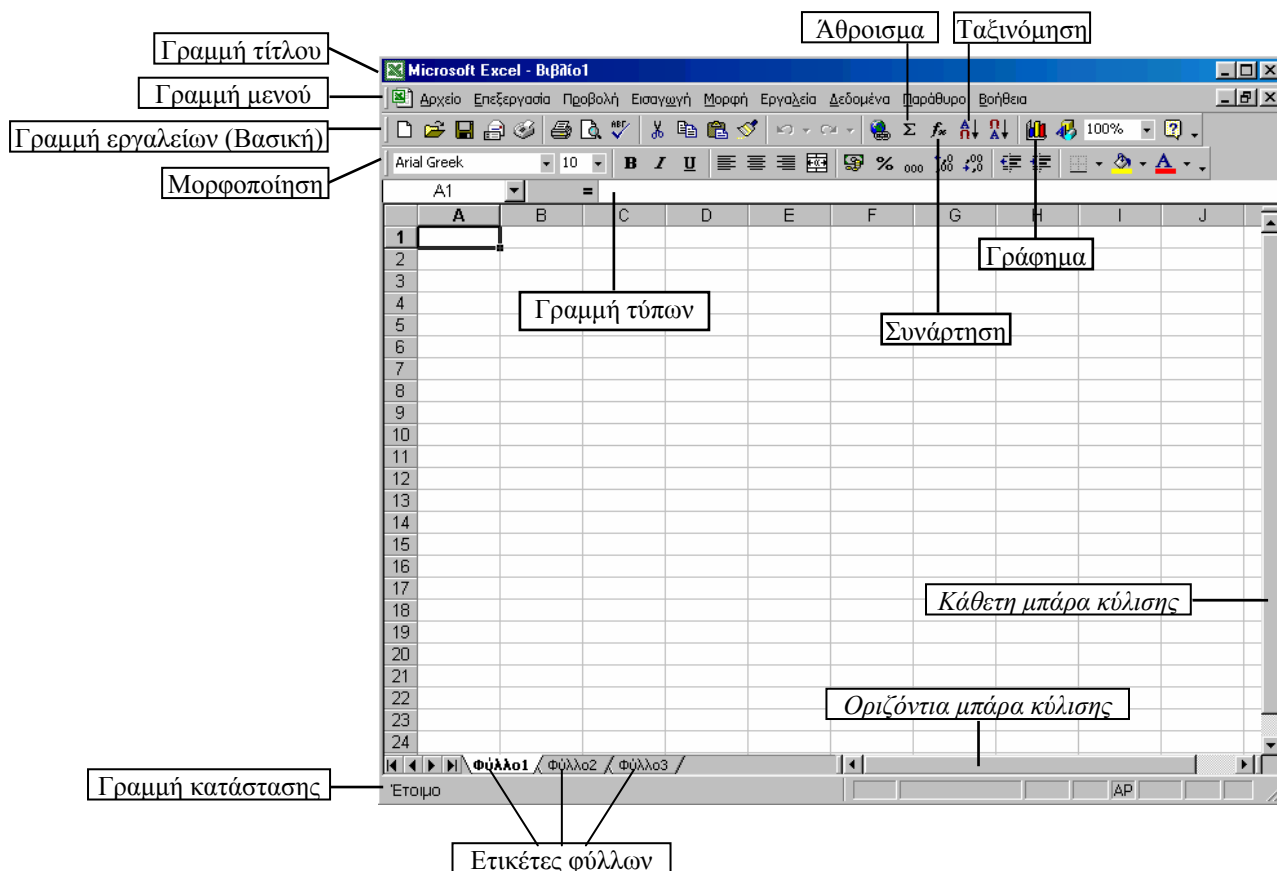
Άθροισμα
Ταξινόμηση
Γραμμή τίτλου
Microsoft Excel - Βιβλίο1
Γραμμή μενού
Αρχείο Επεξεργασία Προβολή Εισαγωγή Μορφή Εργαλεία Δεδομένα Παράθυρο Βοήθεια
Γραμμή εργαλείων (Βασική)
100%
Μορφοποίηση
Arial Greek 10 B I U % 000
A1 =

| | A | B | C | D | E | F | G | H | I | J |
|---|---|---|---|---|---|---|---|---|---|---|
| 1 | | | | | | | | | | |
| 2 | | | | | | | | | | |
| 3 | | | | | | | | | | |
| 4 | | | | | | | | | | |
| 5 | | | | | | | | | | |
| 6 | | | | | | | | | | |
| 7 | | | | | | | | | | |
| 8 | | | | | | | | | | |
| 9 | | | | | | | | | | |
| 10 | | | | | | | | | | |
| 11 | | | | | | | | | | |
| 12 | | | | | | | | | | |
| 13 | | | | | | | | | | |
| 14 | | | | | | | | | | |
| 15 | | | | | | | | | | |
| 16 | | | | | | | | | | |
| 17 | | | | | | | | | | |
| 18 | | | | | | | | | | |
| 19 | | | | | | | | | | |
| 20 | | | | | | | | | | |
| 21 | | | | | | | | | | |
| 22 | | | | | | | | | | |
| 23 | | | | | | | | | | |
| 24 | | | | | | | | | | |

Γράφημα
Γραμμή τύπων
Συνάρτηση
Κάθετη μπάρα κύλισης
Οριζόντια μπάρα κύλισης
Φύλλο1 Φύλλο2 Φύλλο3
Γραμμή κατάστασης
Έτοιμο
AP
Ετικέτες φύλλων